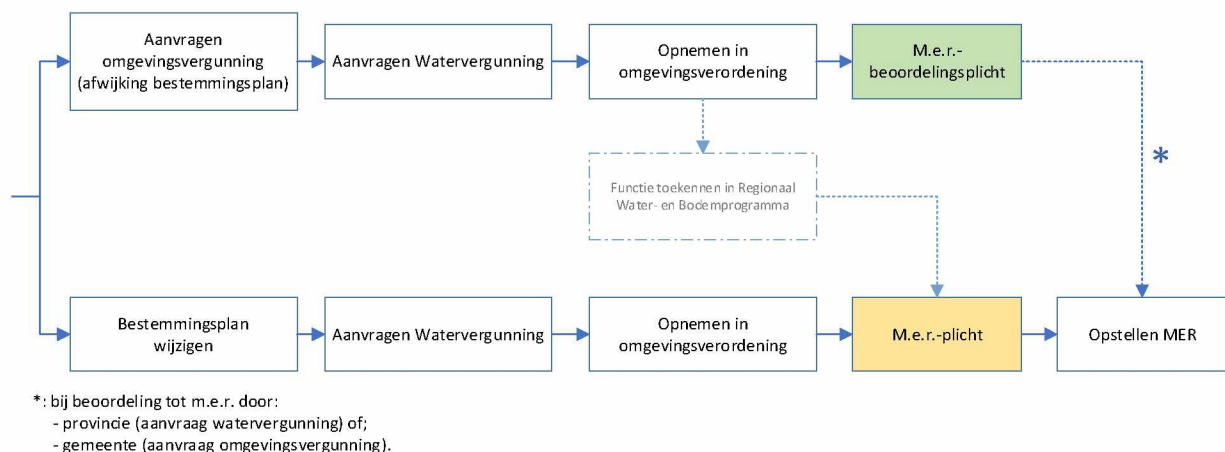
Aanvragen omgevingsvergunning (afwijking bestemmingsplan)

Aanvragen Watervergunning

Opnemen in omgevingsverordening

M.e.r.-beoordelingsplicht

*

Functie toekennen in Regionaal Water- en Bodemprogramma

Bestemmingsplan wijzigen

Aanvragen Watervergunning

Opnemen in omgevingsverordening

M.e.r.-plicht

Opstellen MER

*: bij beoordeling tot m.e.r. door:
- provincie (aanvraag watervergunning) of;
- gemeente (aanvraag omgevingsvergunning).